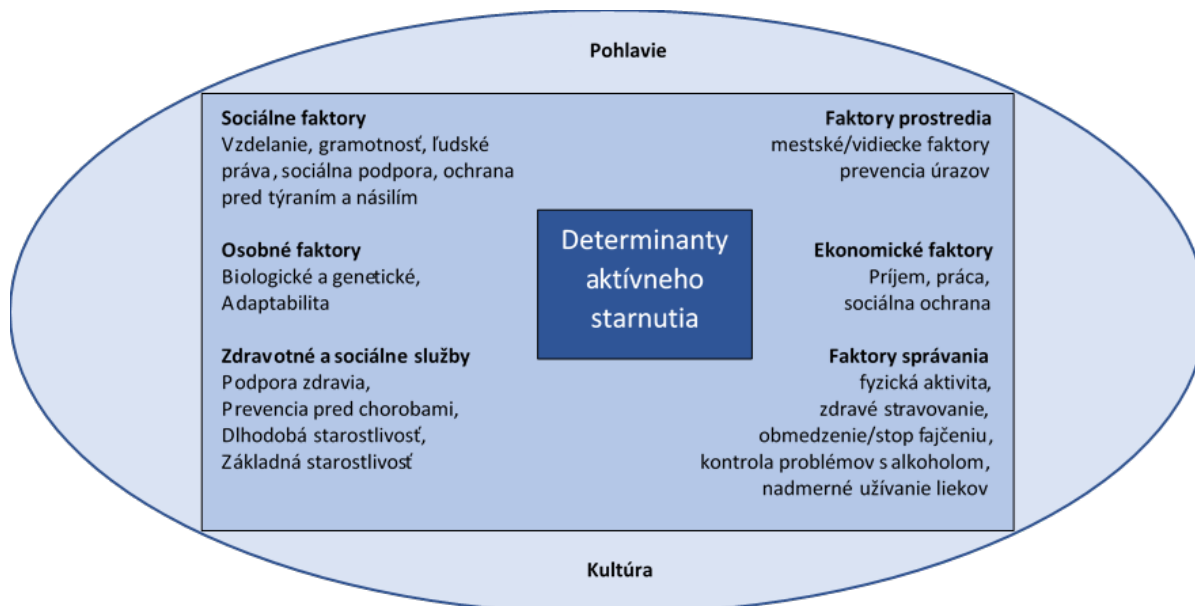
Pohlavie

Sociálne faktory
Vzdelanie, gramotnosť, ľudské práva, sociálna podpora, ochrana pred týraním a násilím

Faktory prostredia
mestské/vidiecke faktory
prevencia úrazov

Determinanty aktívneho starnutia

Osobné faktory
Biologické a genetické, Adaptabilita

Ekonomické faktory
Príjem, práca, sociálna ochrana

Zdravotné a sociálne služby
Podpora zdravia,
Prevencia pred chorobami,
Dlhodobá starostlivosť,
Základná starostlivosť

Faktory správania
fyzická aktivita,
zdravé stravovanie,
obmedzenie/stop fajčeniu,
kontrola problémov s alkoholom,
nadmerné užívanie liekov

Kultúra